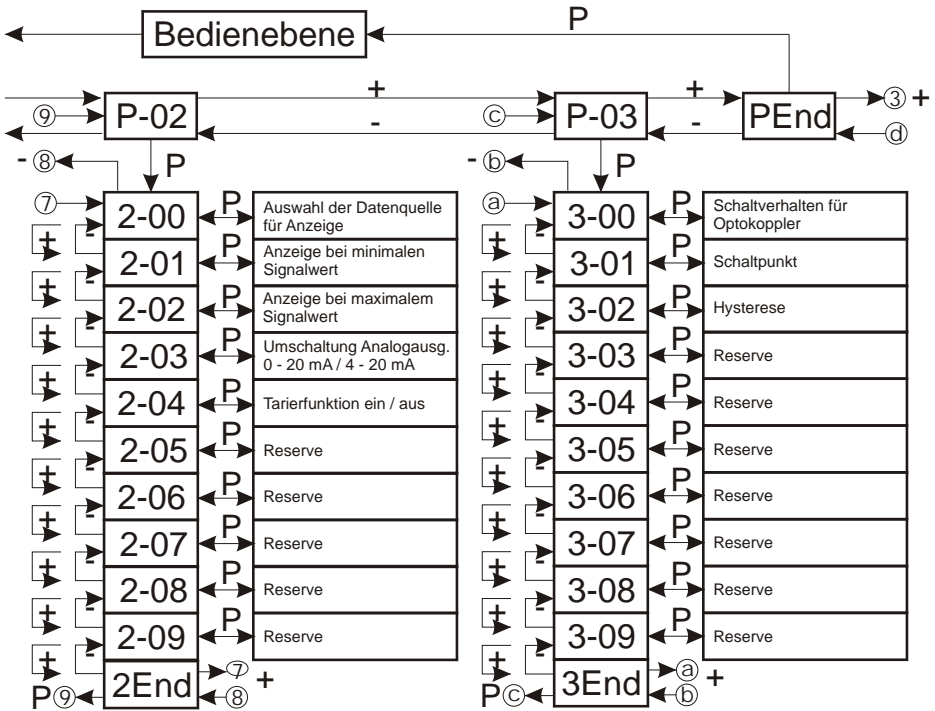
Bedienebene
P
+
+
⑨
P-02
ⓒ
P-03
PEnd
③ +
-
-
ⓓ
- ⑧
P
- ⓑ
P
⑦
2-00
P
Auswahl der Datenquelle für Anzeige
ⓐ
3-00
P
Schaltverhalten für Optokoppler
+
-
2-01
P
Anzeige bei minimalen Signalwert
+
-
3-01
P
Schaltpunkt
+
-
2-02
P
Anzeige bei maximalem Signalwert
+
-
3-02
P
Hysterese
+
-
2-03
P
Umschaltung Analogausg. 0 - 20 mA / 4 - 20 mA
+
-
3-03
P
Reserve
+
-
2-04
P
Tarierfunktion ein / aus
+
-
3-04
P
Reserve
+
-
2-05
P
Reserve
+
-
3-05
P
Reserve
+
-
2-06
P
Reserve
+
-
3-06
P
Reserve
+
-
2-07
P
Reserve
+
-
3-07
P
Reserve
+
-
2-08
P
Reserve
+
-
3-08
P
Reserve
+
-
2-09
P
Reserve
+
-
3-09
P
Reserve
+
-
2End
⑦ +
⑧
+
-
3End
ⓐ +
ⓑ
P⑨
Pⓒ